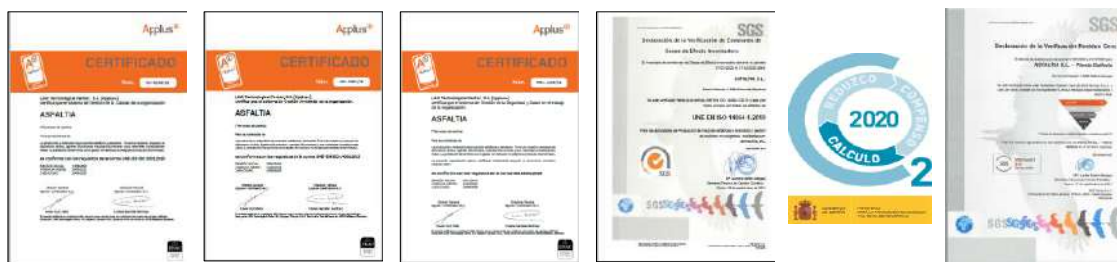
Applus+
CERTIFICADO
ASFALTIA

Applus+
CERTIFICADO
ASFALTIA

Applus+
CERTIFICADO
ASFALTIA

SGS
Declaración de la Verificación de Gases de Efecto Invernadero
UNE EN ISO 14064-1:2019

REDUZCO
COMPENSO
2020
CALCULO
2

SGS
Declaración de la Verificación de Gases de Efecto Invernadero
ASFALTIA S.L.